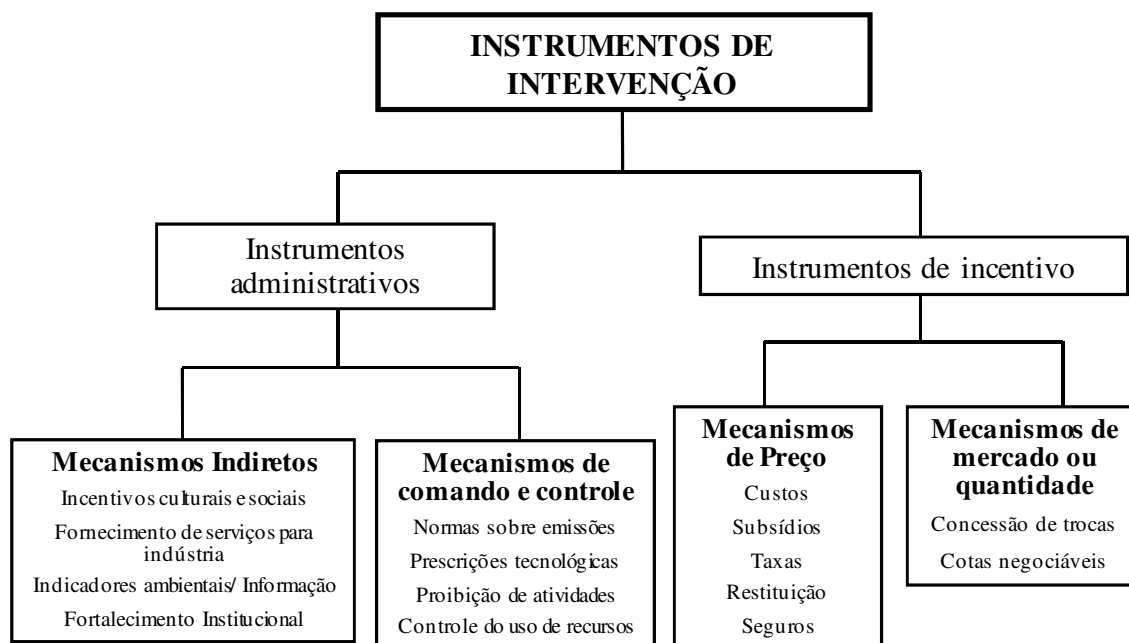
INSTRUMENTOS DE INTERVENÇÃO

Instrumentos administrativos

Instrumentos de incentivo

Mecanismos Indiretos
Incentivos culturais e sociais
Fornecimento de serviços para indústria
Indicadores ambientais/ Informação
Fortalecimento Institucional

Mecanismos de comando e controle
Normas sobre emissões
Prescrições tecnológicas
Proibição de atividades
Controle do uso de recursos

Mecanismos de Preço
Custos
Subsídios
Taxas
Restituição
Seguros

Mecanismos de mercado ou quantidade
Concessão de trocas
Cotas negociáveis